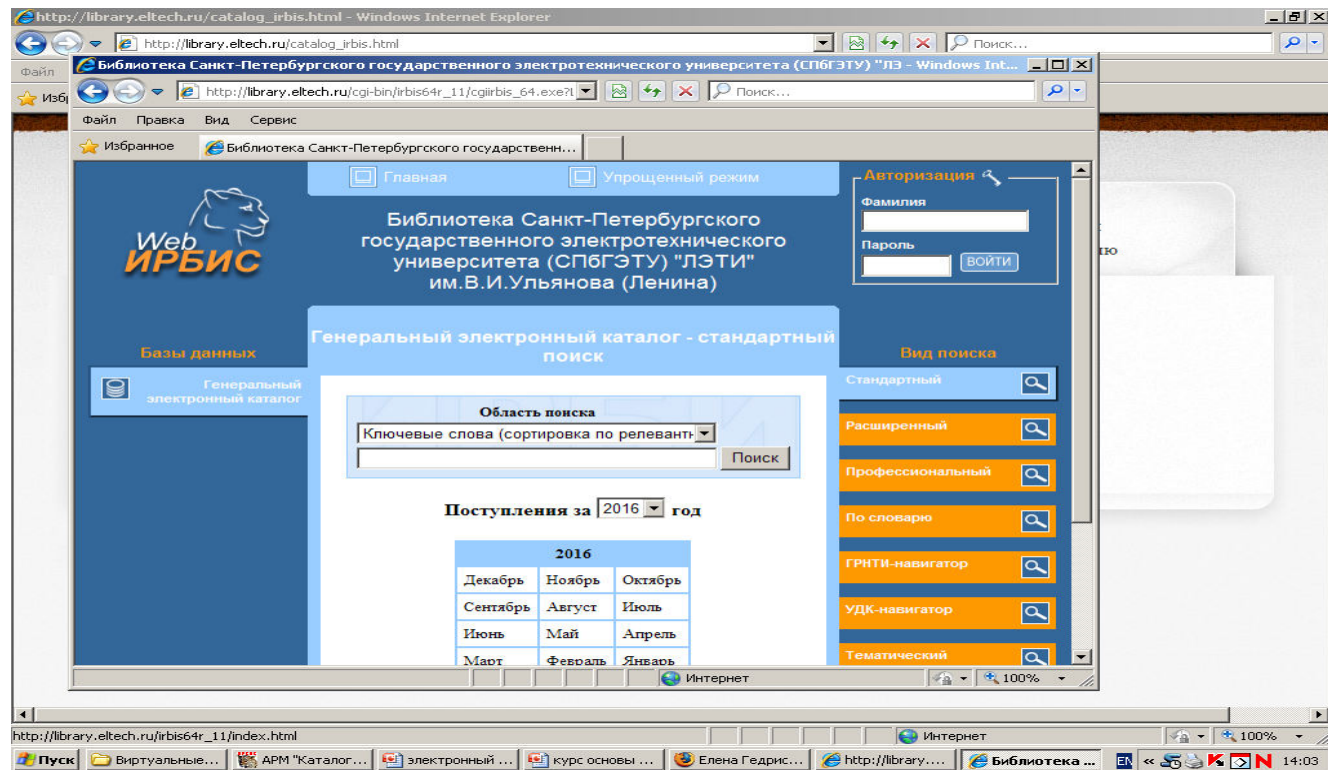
http://library.eltech.ru/catalog_irbis.html - Windows Internet Explorer

http://library.eltech.ru/catalog_irbis.html

Поиск...

Файл

Избр

Библиотека Санкт-Петербургского государственного электротехнического университета (СПбГЭТУ) "ЛЭ - Windows Int...

http://library.eltech.ru/cgi-bin/irbis64r_11/cgiirbis_64.exe?I

Поиск...

Файл Правка Вид Сервис

Избранное

Библиотека Санкт-Петербургского государственн...

Главная

Упрощенный режим

Авторизация

Фамилия

Пароль

ВОЙТИ

Web ИРБИС

Библиотека Санкт-Петербургского государственного электротехнического университета (СПбГЭТУ) "ЛЭТИ" им.В.И.Ульянова (Ленина)

Генеральный электронный каталог - стандартный поиск

Базы данных

Генеральный электронный каталог

Вид поиска

Стандартный

Расширенный

Профессиональный

По словарю

ГРНТИ-навигатор

УДК-навигатор

Тематический

Область поиска

Ключевые слова (сортировка по релевантн

Поиск

Поступления за 2016 год

| 2016 | | |
|---|---|---|
| Декабрь | Ноябрь | Октябрь |
| Сентябрь | Август | Июль |
| Июнь | Май | Апрель |
| Март | Февраль | Январь |

Интернет

100%

http://library.eltech.ru/irbis64r_11/index.html

Интернет

100%

Пуск

Виртуальные...

АРМ "Каталог...

электронный ...

курс основы ...

Елена Гедрис...

http://library....

Библиотека ...

EN

14:03